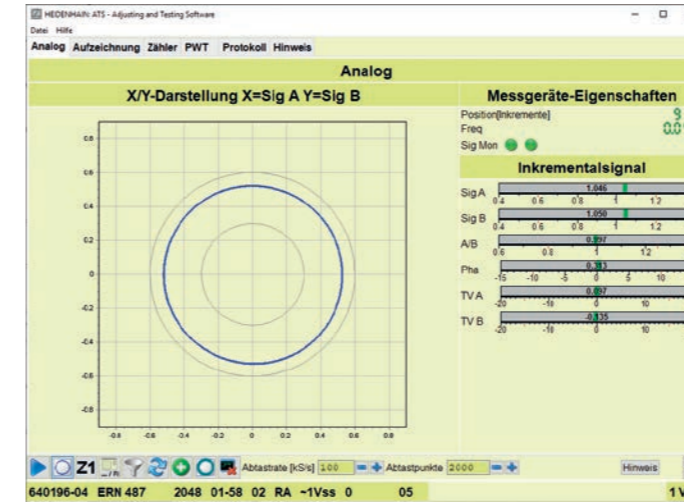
HEIDENHAIN: ATS - Adjusting and Testing Software
Datei Hilfe
Analog Aufzeichnung Zähler PWT Protokoll Hinweis

Analog

X/Y-Darstellung X=Sig A Y=Sig B

0.8
0.6
0.4
0.2
0
-0.2
-0.4
-0.6
-0.8
-0.8 -0.6 -0.4 -0.2 0 0.2 0.4 0.6 0.8

Messgeräte-Eigenschaften
Position[Inkremente] 9
Freq 0.0
Sig Mon

Inkrementalsignal
Sig A 1.046
0.4 0.6 0.8 1 1.2
Sig B 1.050
0.4 0.6 0.8 1 1.2
A/B 0.997
0.6 0.8 1 1.2
Pha 0.313
-15 -10 -5 0 5 10
TV A 0.057
-20 -10 0 10
TV B -0.135
-20 -10 0 10

Z1 Abtastrate [kS/s] 100 Abtastpunkte 2000 Hinweis
640196-04 ERN 487 2048 01-58 02 RA ~1Vss 0 05 1 V